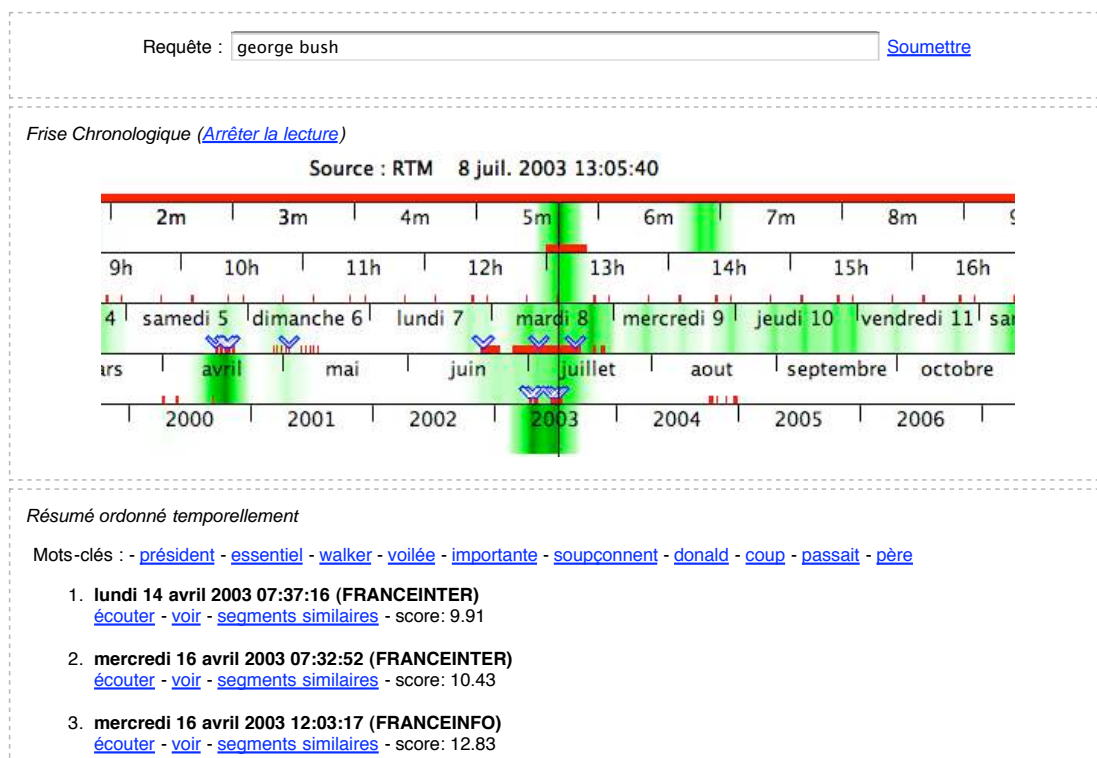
Requête : george bush Soumettre

Frise Chronologique (Arrêter la lecture)

Source : RTM 8 juil. 2003 13:05:40

2m 3m 4m 5m 6m 7m 8m 9

9h 10h 11h 12h 13h 14h 15h 16h

4 samedi 5 dimanche 6 lundi 7 mardi 8 mercredi 9 jeudi 10 vendredi 11 sa

rs avril mai juin juillet aout septembre octobre

2000 2001 2002 2003 2004 2005 2006

Résumé ordonné temporellement

Mots-clés : - président - essentiel - walker - voilée - importante - soupçonnent - donald - coup - passait - père

1. **lundi 14 avril 2003 07:37:16 (FRANCEINTER)**
écouter - voir - segments similaires - score: 9.91

2. **mercredi 16 avril 2003 07:32:52 (FRANCEINTER)**
écouter - voir - segments similaires - score: 10.43

3. **mercredi 16 avril 2003 12:03:17 (FRANCEINFO)**
écouter - voir - segments similaires - score: 12.83